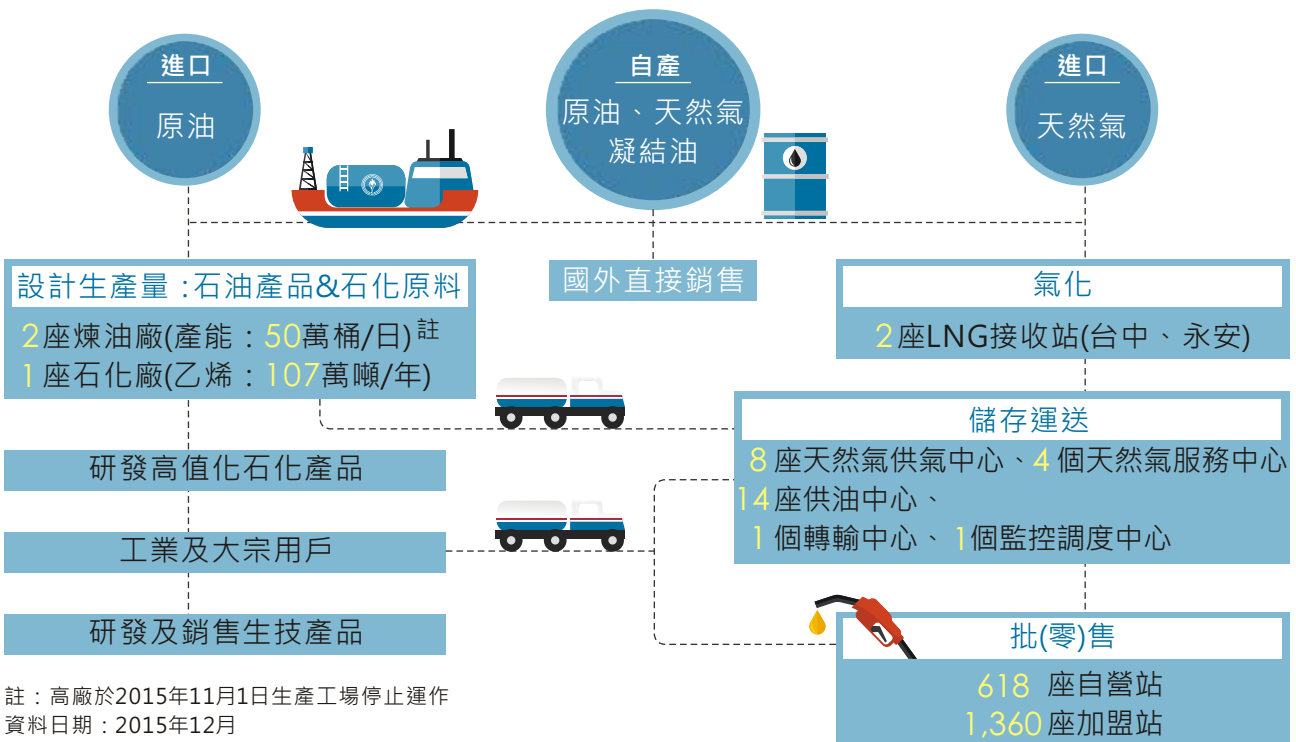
進口
原油

自產
原油、天然氣
凝結油

進口
天然氣

設計生產量 :石油產品&石化原料
2座煉油廠(產能：50萬桶/日)註
1座石化廠(乙烯：107萬噸/年)

國外直接銷售

氣化
2座LNG接收站(台中、永安)

儲存運送
8 座天然氣供氣中心、4 個天然氣服務中心
14座供油中心、
1 個轉輸中心、1個監控調度中心

研發高值化石化產品

工業及大宗用戶

研發及銷售生技產品

批(零)售
618 座自營站
1,360座加盟站

註：高廠於2015年11月1日生產工場停止運作
資料日期：2015年12月